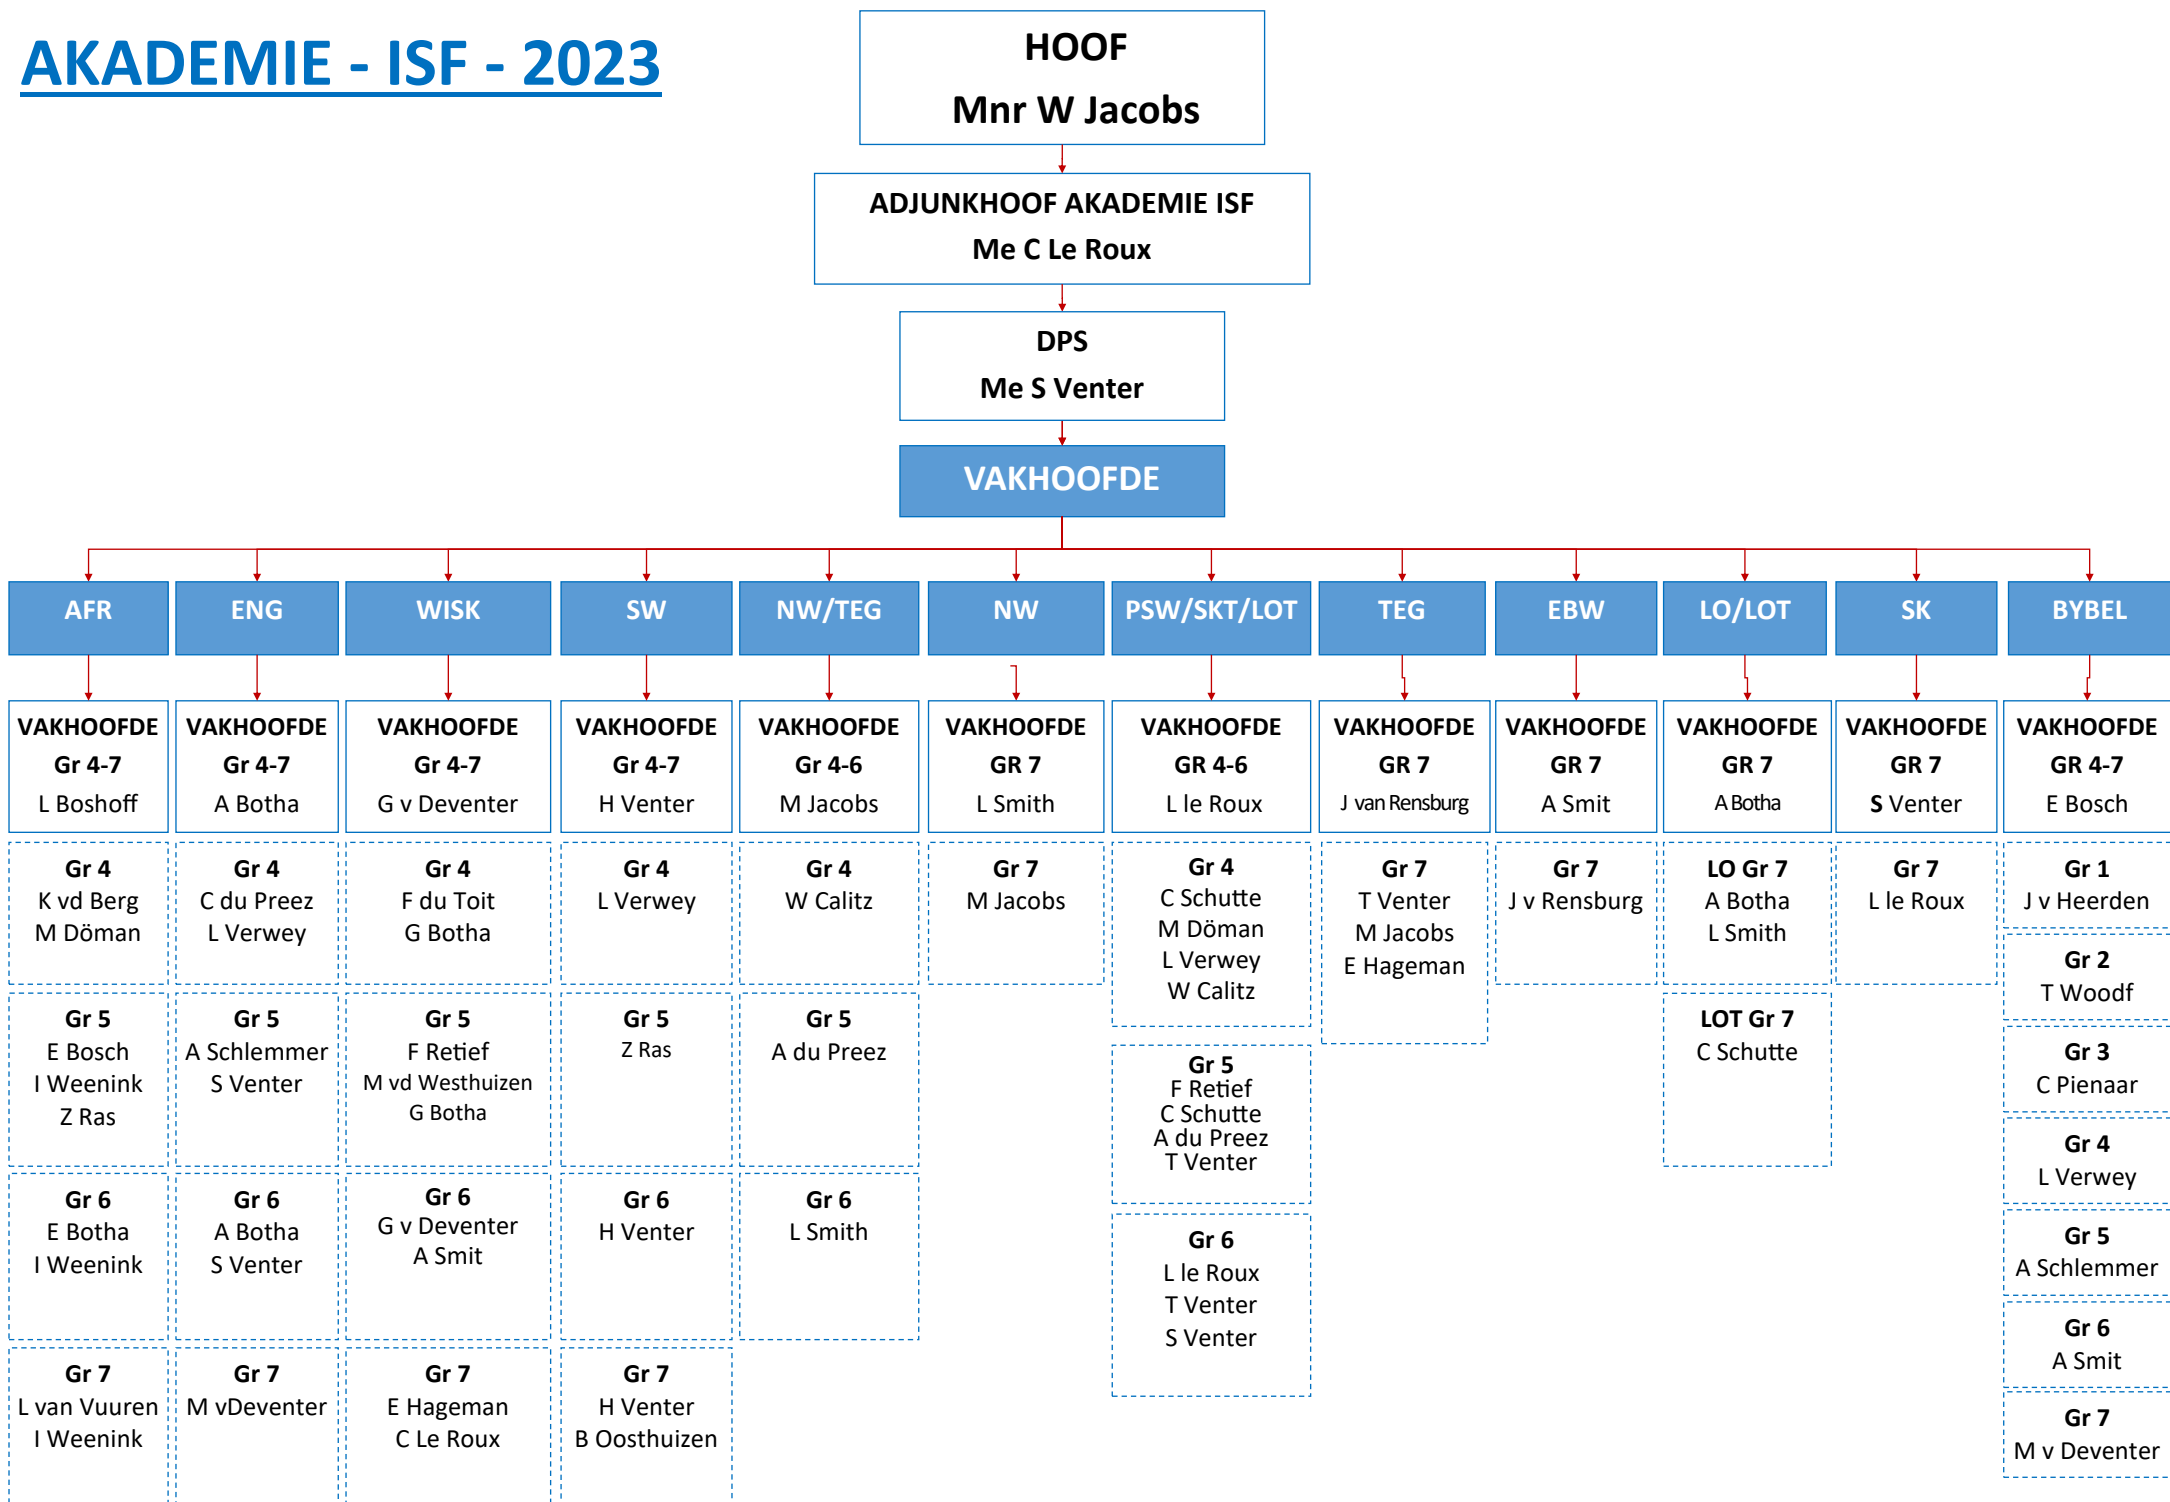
AKADEMIE - ISF - 2023

HOOF
Mnr W Jacobs

ADJUNKHOOF AKADEMIE ISF
Me C Le Roux

DPS
Me S Venter

VAKHOOFDE

AFR

VAKHOOFDE
Gr 4-7
L Boshoff

Gr 4
K vd Berg
M Döman

Gr 5
E Bosch
I Weenink
Z Ras

Gr 6
E Botha
I Weenink

Gr 7
L van Vuuren
I Weenink

ENG

VAKHOOFDE
Gr 4-7
A Botha

Gr 4
C du Preez
L Verwey

Gr 5
A Schlemmer
S Venter

Gr 6
A Botha
S Venter

Gr 7
M vDeventer

WISK

VAKHOOFDE
Gr 4-7
G v Deventer

Gr 4
F du Toit
G Botha

Gr 5
F Retief
M vd Westhuizen
G Botha

Gr 6
G v Deventer
A Smit

Gr 7
E Hageman
C Le Roux

SW

VAKHOOFDE
Gr 4-7
H Venter

Gr 4
L Verwey

Gr 5
Z Ras

Gr 6
H Venter

Gr 7
H Venter
B Oosthuizen

NW/TEG

VAKHOOFDE
Gr 4-6
M Jacobs

Gr 4
W Calitz

Gr 5
A du Preez

Gr 6
L Smith

NW

VAKHOOFDE
GR 7
L Smith

Gr 7
M Jacobs

PSW/SKT/LOT

VAKHOOFDE
GR 4-6
L le Roux

Gr 4
C Schutte
M Döman
L Verwey
W Calitz

Gr 5
F Retief
C Schutte
A du Preez
T Venter

Gr 6
L le Roux
T Venter
S Venter

TEG

VAKHOOFDE
GR 7
J van Rensburg

Gr 7
T Venter
M Jacobs
E Hageman

EBW

VAKHOOFDE
GR 7
A Smit

Gr 7
J v Rensburg

LO/LOT

VAKHOOFDE
GR 7
A Botha

LO Gr 7
A Botha
L Smith

LOT Gr 7
C Schutte

SK

VAKHOOFDE
GR 7
S Venter

Gr 7
L le Roux

BYBEL

VAKHOOFDE
GR 4-7
E Bosch

Gr 1
J v Heerden

Gr 2
T Woodf

Gr 3
C Pienaar

Gr 4
L Verwey

Gr 5
A Schlemmer

Gr 6
A Smit

Gr 7
M v Deventer